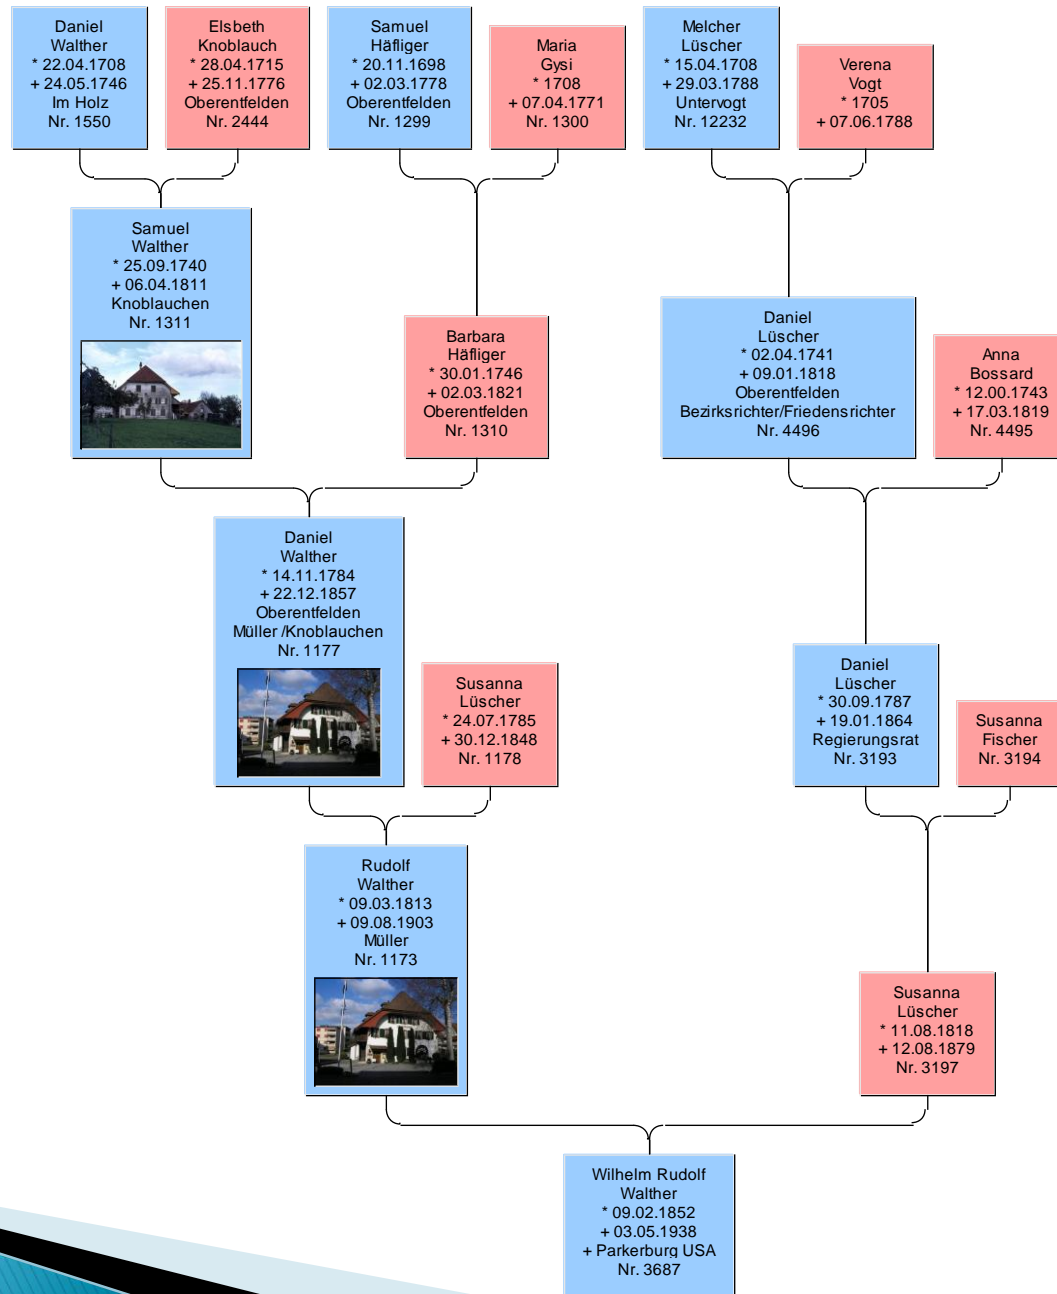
Daniel
Walther
* 22.04.1708
+ 24.05.1746
Im Holz
Nr. 1550

Elsbeth
Knoblauch
* 28.04.1715
+ 25.11.1776
Oberentfelden
Nr. 2444

Samuel
Häfliger
* 20.11.1698
+ 02.03.1778
Oberentfelden
Nr. 1299

Maria
Gysi
* 1708
+ 07.04.1771
Nr. 1300

Melcher
Lüscher
* 15.04.1708
+ 29.03.1788
Untervogt
Nr. 12232

Verena
Vogt
* 1705
+ 07.06.1788

Samuel
Walther
* 25.09.1740
+ 06.04.1811
Knoblauchen
Nr. 1311

Barbara
Häfliger
* 30.01.1746
+ 02.03.1821
Oberentfelden
Nr. 1310

Daniel
Lüscher
* 02.04.1741
+ 09.01.1818
Oberentfelden
Bezirksrichter/Friedensrichter
Nr. 4496

Anna
Bossard
* 12.00.1743
+ 17.03.1819
Nr. 4495

Daniel
Walther
* 14.11.1784
+ 22.12.1857
Oberentfelden
Müller /Knoblauchen
Nr. 1177

Susanna
Lüscher
* 24.07.1785
+ 30.12.1848
Nr. 1178

Daniel
Lüscher
* 30.09.1787
+ 19.01.1864
Regierungsrat
Nr. 3193

Susanna
Fischer
Nr. 3194

Rudolf
Walther
* 09.03.1813
+ 09.08.1903
Müller
Nr. 1173

Susanna
Lüscher
* 11.08.1818
+ 12.08.1879
Nr. 3197

Wilhelm Rudolf
Walther
* 09.02.1852
+ 03.05.1938
+ Parkerburg USA
Nr. 3687